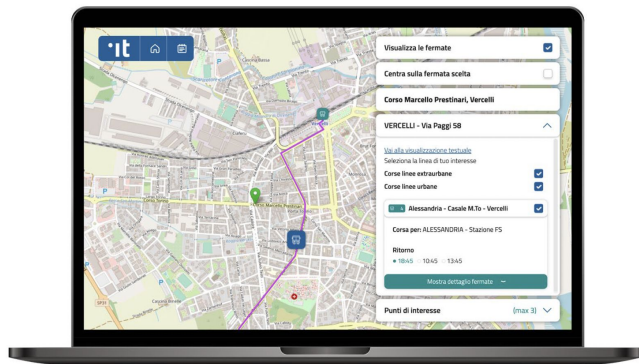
·It

Visualizza le fermate

Centra sulla fermata scelta

Corso Marcello Prestinari, Vercelli

VERCELLI - Via Paggi 58

Vai alla visualizzazione testuale
Seleziona la linea di tuo interesse

Corse linee extraurbane

Corse linee urbane

4 Alessandria - Casale M.To - Vercelli

Corsa per: ALESSANDRIA - Stazione FS

Ritorno
18:45 10:45 13:45

Mostra dettaglio fermate

Punti di interesse (max 3)

Corso Marcello Prestinari